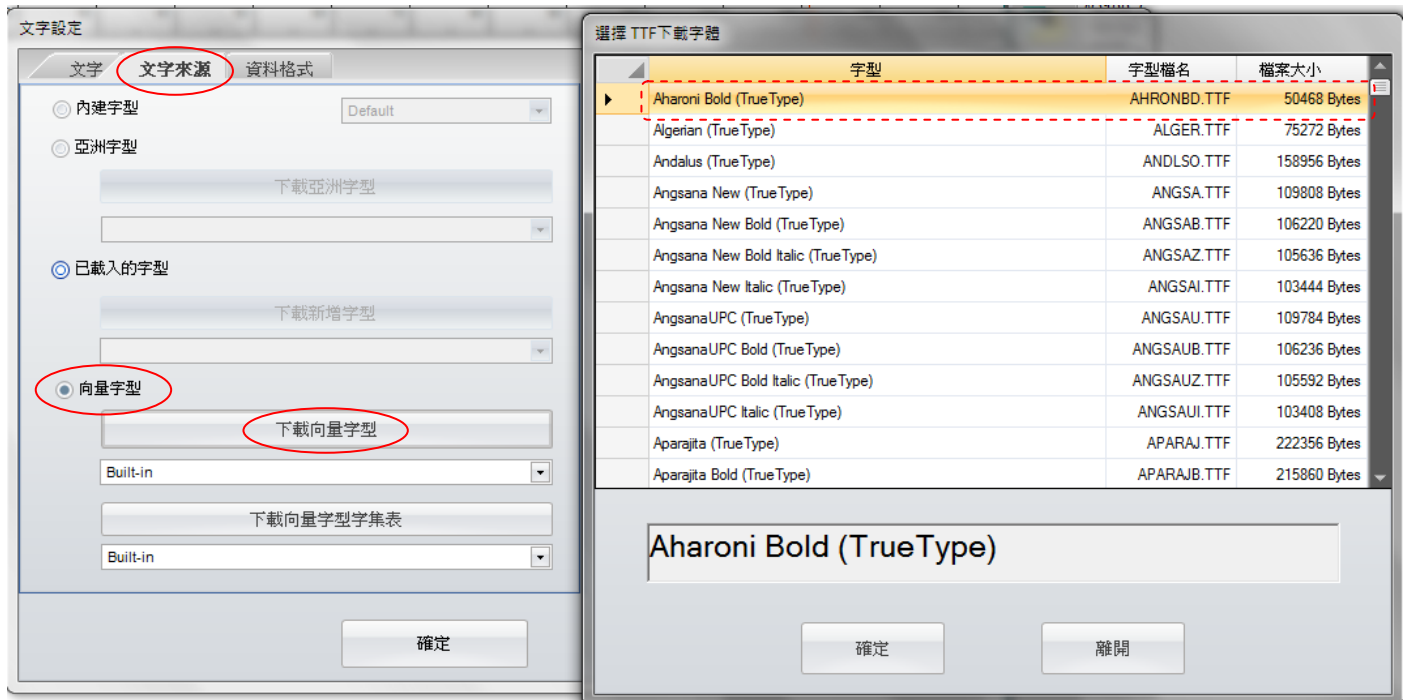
文字設定

文字 | 文字來源 | 資料格式

內建字型
Default

亞洲字型
下載亞洲字型

已載入的字型
下載新增字型

向量字型
下載向量字型
Built-in

下載向量字型字集表
Built-in

確定

選擇 TTF下載字體

| 字型 | 字型檔名 | 檔案大小 |
|---|---|---|
| Aharoni Bold (TrueType) | AHRONBD.TTF | 50468 Bytes |
| Algerian (TrueType) | ALGER.TTF | 75272 Bytes |
| Andalus (TrueType) | ANDLSO.TTF | 158956 Bytes |
| Angsana New (TrueType) | ANGSA.TTF | 109808 Bytes |
| Angsana New Bold (TrueType) | ANGSAB.TTF | 106220 Bytes |
| Angsana New Bold Italic (TrueType) | ANGSAZ.TTF | 105636 Bytes |
| Angsana New Italic (TrueType) | ANGSAI.TTF | 103444 Bytes |
| AngsanaUPC (TrueType) | ANGSAU.TTF | 109784 Bytes |
| AngsanaUPC Bold (TrueType) | ANGSAUB.TTF | 106236 Bytes |
| AngsanaUPC Bold Italic (TrueType) | ANGSAUZ.TTF | 105592 Bytes |
| AngsanaUPC Italic (TrueType) | ANGSAUI.TTF | 103408 Bytes |
| Aparajita (TrueType) | APARAJ.TTF | 222356 Bytes |
| Aparajita Bold (TrueType) | APARAJB.TTF | 215860 Bytes |

Aharoni Bold (TrueType)

確定 離開